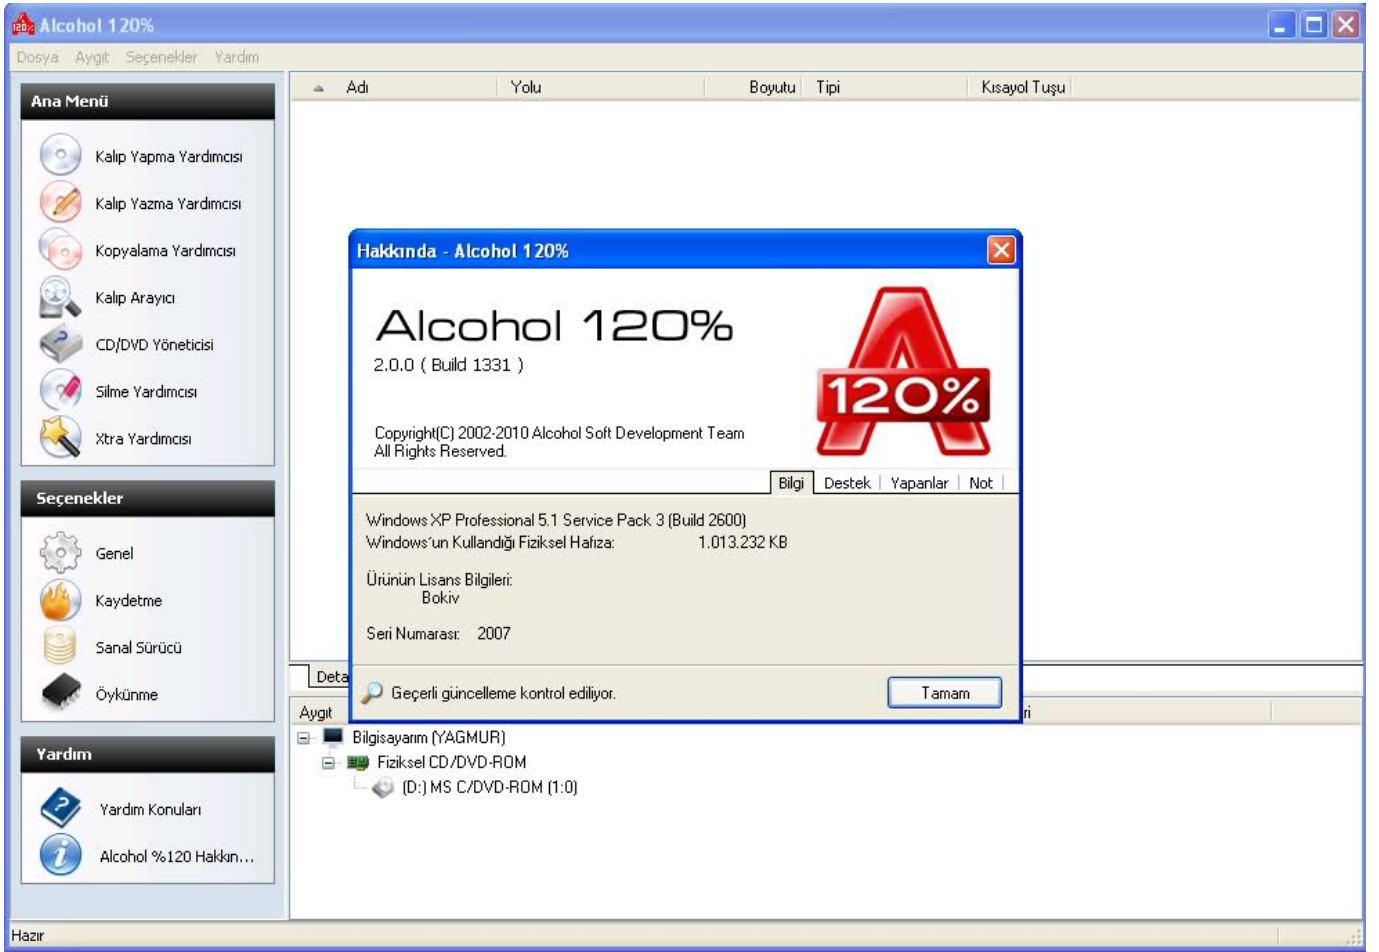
Alcohol 120%

Dosya Aygıt Seçenekler Yardım

Ana Menü

Kalıp Yapma Yardımcısı

Kalıp Yazma Yardımcısı

Kopyalama Yardımcısı

Kalıp Arayıcı

CD/DVD Yöneticisi

Silme Yardımcısı

Xtra Yardımcısı

Seçenekler

Genel

Kaydetme

Sanal Sürücü

Öykünme

Yardım

Yardım Konuları

Alcohol %120 Hakkın...

| Adı | Yolu | Boyutu | Tipi | Kısayol Tuşu |
|---|---|---|---|---|

Hakkında - Alcohol 120%

Alcohol 120%

2.0.0 ( Build 1331 )

120%

Copyright(C) 2002-2010 Alcohol Soft Development Team
All Rights Reserved.

Bilgi | Destek | Yapanlar | Not

Windows XP Professional 5.1 Service Pack 3 (Build 2600)
Windows'un Kullandığı Fiziksel Hafıza: 1.013.232 KB

Ürünün Lisans Bilgileri:
Bokiv

Seri Numarası: 2007

Geçerli güncelleme kontrol ediliyor.

Tamam

Deta

Aygıt

ri

Bilgisayarım (YAGMUR)

Fiziksel CD/DVD-ROM

(D:) MS C/DVD-ROM (1:0)

Hazır